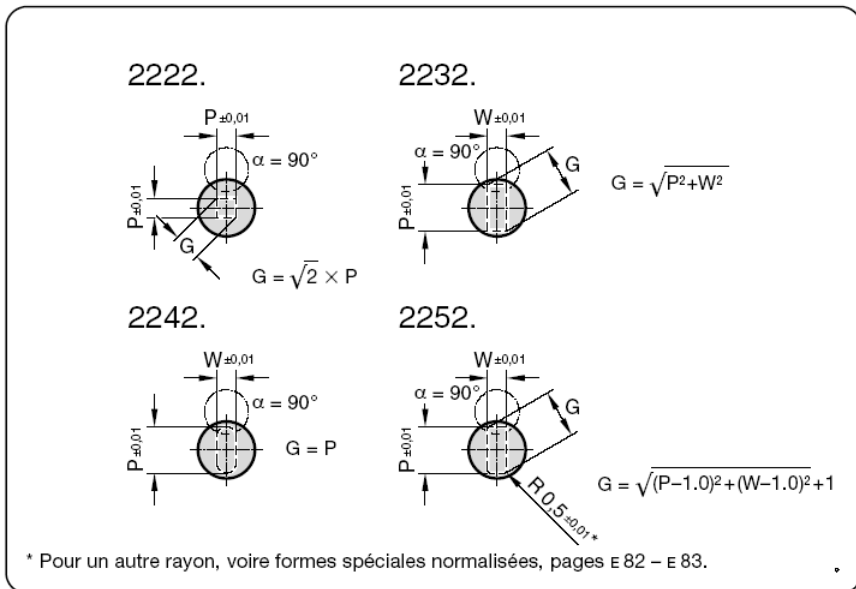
2222.

$P_{\pm 0,01}$

$\alpha = 90°$

$P_{\pm 0,01}$

G

$G = \sqrt{2} \times P$

2232.

$W_{\pm 0,01}$

$\alpha = 90°$

G

$P_{\pm 0,01}$

$G = \sqrt{P^2+W^2}$

2242.

$W_{\pm 0,01}$

$\alpha = 90°$

$P_{\pm 0,01}$

$G = P$

2252.

$W_{\pm 0,01}$

$\alpha = 90°$

G

$P_{\pm 0,01}$

$G = \sqrt{(P-1.0)^2+(W-1.0)^2}+1$

$R\,0,5_{\pm 0,01}$*

* Pour un autre rayon, voire formes spéciales normalisées, pages E 82 – E 83.